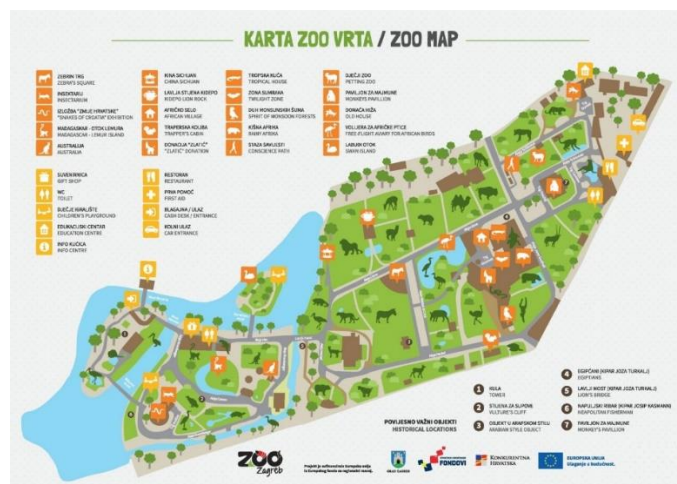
KARTA ZOO VRTA / ZOO MAP

ZEBRIN TRG
ZEBRA'S SQUARE

INSEKTARIJ
INSECTARIUM

IZLOŽBA "ZMIJE HRVATSKE"
"SNAKES OF CROATIA" EXHIBITION

MADAGASKAR - OTOK LEMURA
MADAGASCAR - LEMUR ISLAND

AUSTRALIJA
AUSTRALIA

RIJKA SICHUAN
CHINA SICHUAN

LAVLJA STIJENA KIDEPO
KIDEPO LION ROCK

AFRIČKO SELO
AFRICAN VILLAGE

TRAPEROVA KOLIBA
TRAPPER'S CABIN

DONACIJA "ZLATIĆ"
"ZLATIĆ" DONATION

TROPSKA KUĆA
TROPICAL HOUSE

ZONA SUMRAKA
TWILIGHT ZONE

DUH MONSUNSKIH ŠUMA
SPIRIT OF MONSOON FORESTS

KIŠNA AFRIKA
RAINY AFRICA

STAZA SAVJESTI
CONSCIENCE PATH

DJEČJI ZOO
PETTING ZOO

PAVILJON ZA MAJMUNE
MONKEYS PAVILLION

DOMAĆA KUĆA
OLD HOUSE

VOLIJERA ZA AFRIČKE PTICE
TREE-FLIGHT AVIARY FOR AFRICAN BIRDS

LABUĐI OTOK
SWAN ISLAND

SUVENIRNICA
GIFT SHOP

WC
TOILET

DJEČJE IGRALIŠTE
CHILDREN'S PLAYGROUND

EDUKACIJSKI CENTAR
EDUCATION CENTRE

INFO KUĆICA
INFO CENTRE

RESTORAN
RESTAURANT

PRVA POMOĆ
FIRST AID

BLAGAJNA / ULAZ
CASH DESK / ENTRANCE

KOLNI ULAZ
CAR ENTRANCE

POVIJESNO VAŽNI OBJEKTI
HISTORICAL LOCATIONS

1 KULA
TOWER

2 STIJENA ZA SUPOVE
VULTURE'S CLIFF

3 OBJEKT U ARAPSKOM STILU
ARABIAN STYLE OBJECT

4 EGIPĆANI (KIPAR JOZA TURKALJ)
EGYPTIANS

5 LAVLJI MOST (KIPAR JOZA TURKALJ)
LION'S BRIDGE

6 NAPULJSKI RIBAR (KIPAR JOSIP KASMAN)
NEAPOLITAN FISHERMAN

7 PAVILJON ZA MAJMUNE
MONKEY'S PAVILLION

ZOO Zagreb

GRAD ZAGREB

FONDOVI

KONKURENTNA HRVATSKA

EUROPSKA UNIJA
Ulaganje u budućnost